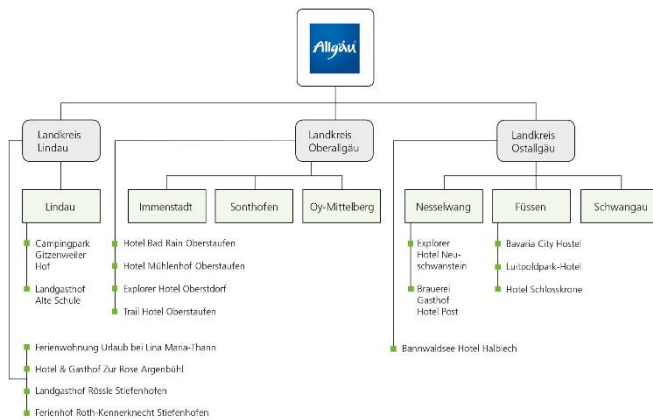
Allgäu

Landkreis Lindau

Landkreis Oberallgäu

Landkreis Ostallgäu

Lindau

Immenstadt

Sonthofen

Oy-Mittelberg

Nesselwang

Füssen

Schwangau

Campingpark Gitzenweiler Hof

Landgasthof Alte Schule

Hotel Bad Rain Oberstaufen

Hotel Mühlenhof Oberstaufen

Explorer Hotel Oberstdorf

Trail Hotel Oberstaufen

Explorer Hotel Neuschwanstein

Brauerei Gasthof Hotel Post

Bavaria City Hostel

Luitpoldpark-Hotel

Hotel Schlosskrone

Bannwaldsee Hotel Halblech

Ferienwohnung Urlaub bei Lina Maria-Thann

Hotel & Gasthof Zur Rose Argenbühl

Landgasthof Rössle Stiefenhofen

Ferienhof Roth-Kennerknecht Stiefenhofen